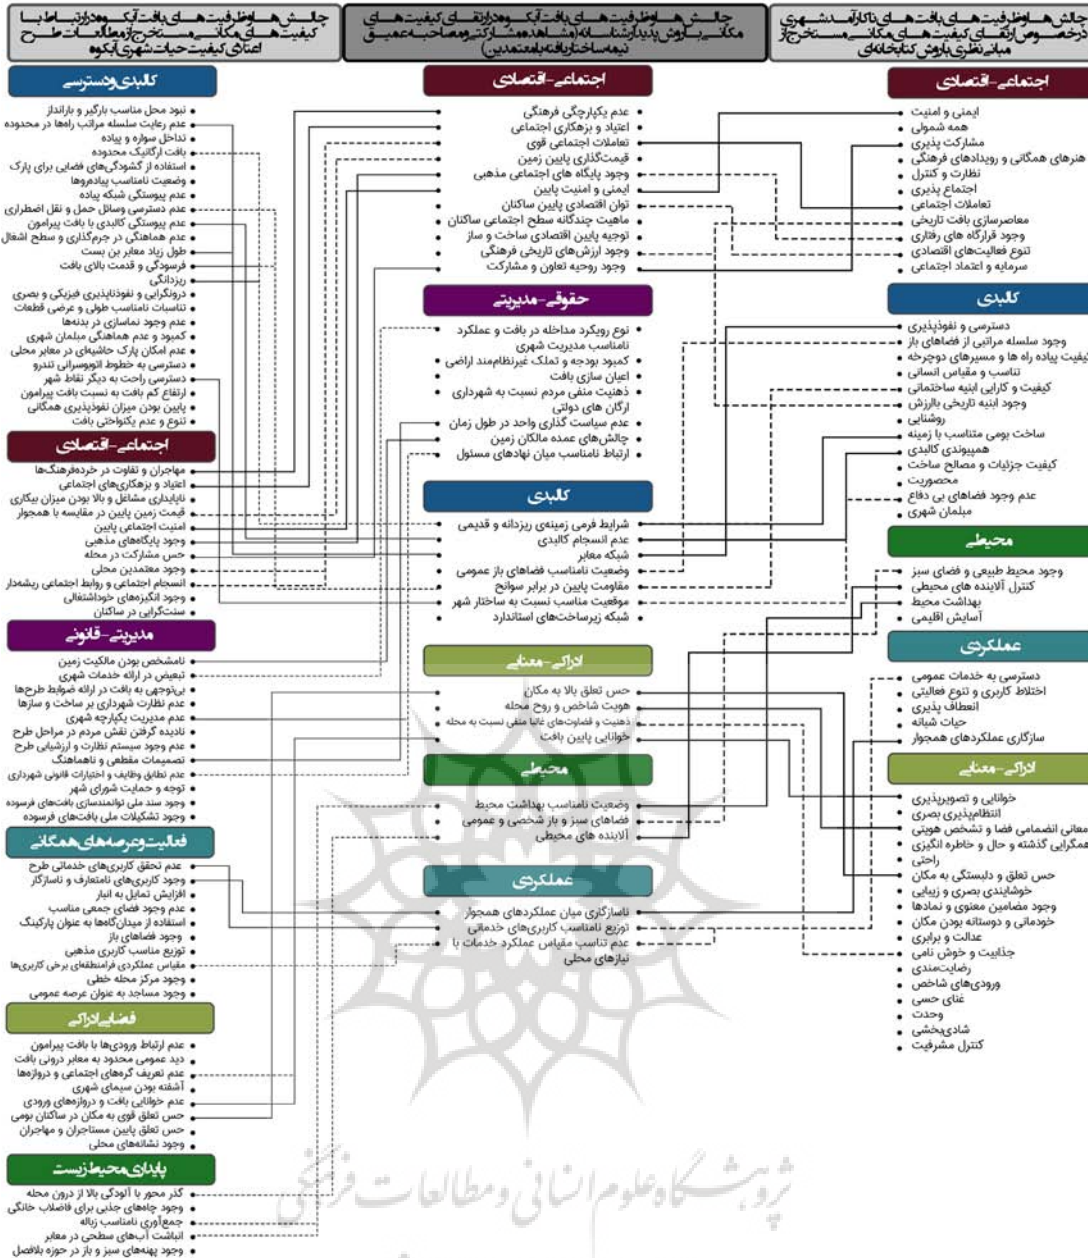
چالش‌ها و ظرفیت‌های بافت‌های ناکارآمد شهری درخصوص ارتقای کیفیت‌های مکانی مستخرج از مبانی نظری با روش کتابخانه‌ای

چالش‌ها و ظرفیت‌های بافت آبکوه در ارتقای کیفیت‌های مکانی با روش پدیدارشناسانه (مشاهده، مشارکتی و مصاحبه عمیق نیمه ساختاریافته با معتمدین)

چالش‌ها و ظرفیت‌های بافت آبکوه در ارتباط با کیفیت‌های مکانی مستخرج از مطالعات طرح اعتلای کیفیت حیات شهری آبکوه

اجتماعی-اقتصادی
ایمنی و امنیت
همه شمولی
مشارکت پذیری
هنرهای همگانی و رویدادهای فرهنگی
نظارت و کنترل
اجتماع پذیری
تعاملات اجتماعی
معاصرسازی بافت تاریخی
وجود قرارگاه های رفتاری
تنوع فعالیت‌های اقتصادی
سرمایه و اعتماد اجتماعی

کالبدی
دسترسی و نفوذپذیری
وجود سلسله مراتبی از فضاهای باز
کیفیت پیاده راه ها و مسیرهای دوچرخه
تناسب و مقیاس انسانی
کیفیت و کارایی ابنیه ساختمانی
وجود ابنیه تاریخی باارزش
روشنایی
ساخت بومی متناسب با زمینه
همپیوندی کالبدی
کیفیت جزئیات و مصالح ساخت
محصوریت
عدم وجود فضاهای بی دفاع
مبلمان شهری

محیطی
وجود محیط طبیعی و فضای سبز
کنترل آلاینده های محیطی
بهداشت محیط
آسایش اقلیمی

عملکردی
دسترسی به خدمات عمومی
اختلاط کاربری و تنوع فعالیتی
انعطاف پذیری
حیات شبانه
سازگاری عملکردهای همجوار

ادراکی-معنایی
خوانایی و تصویرپذیری
انتظام‌پذیری بصری
معانی انضمامی فضا و تشخص هویتی
همگرایی گذشته و حال و خاطره انگیزی
راحتی
حس تعلق و دلبستگی به مکان
خوشایندی بصری و زیبایی
وجود مضامین معنوی و نمادها
خودمانی و دوستانه بودن مکان
عدالت و برابری
جذابیت و خوش نامی
رضایتمندی
ورودی‌های شاخص
غنای حسی
وحدت
شادی‌بخشی
کنترل مشرفیت

اجتماعی-اقتصادی
عدم یکپارچگی فرهنگی
اعتیاد و بزهکاری اجتماعی
تعاملات اجتماعی قوی
قیمت‌گذاری پایین زمین
وجود پایگاه های اجتماعی مذهبی
ایمنی و امنیت پایین
توان اقتصادی پایین ساکنان
ماهیت جندگانه سطح اجتماعی ساکنان
توجیه پایین اقتصادی ساخت و ساز
وجود ارزش‌های تاریخی فرهنگی
وجود روحیه تعاون و مشارکت

حقوقی-مدیریتی
نوع رویکرد مداخله در بافت و عملکرد نامناسب مدیریت شهری
کمبود بودجه و تملک غیرنظام‌مند اراضی
اعیان سازی بافت
ذهنیت منفی مردم نسبت به شهرداری ارگان های دولتی
عدم سیاست گذاری واحد در طول زمان
چالش‌های عمده مالکان زمین
ارتباط نامناسب میان نهادهای مسئول

کالبدی
شرایط فرمی زمینه‌ی ریزدانه و قدیمی
عدم انسجام کالبدی
شبکه معابر
وضعیت نامناسب فضاهای باز عمومی
مقاومت پایین در برابر سوانح
موقعیت مناسب نسبت به ساختار شهر
شبکه زیرساخت‌های استاندارد

ادراکی-معنایی
حس تعلق بالا به مکان
هویت شاخص و روح محله
ذهنیت و فضاهای غالبا منفی نسبت به محله
خوانایی پایین بافت

محیطی
وضعیت نامناسب بهداشت محیط
فضاهای سبز و باز شخصی و عمومی
آلاینده های محیطی

عملکردی
ناسازگاری میان عملکردهای همجوار
توزیع نامناسب کاربری‌های خدماتی
عدم تناسب مقیاس عملکرد خدمات با نیازهای محلی

کالبدی و دسترسی
نبود محل مناسب بارگیر و باراندازی
عدم رعایت سلسله مراتب راه‌ها در محدوده
تداخل سواره و پیاده
بافت ارگانیک محدوده
استفاده از گشودگی‌های فضایی برای پارک
وضعیت نامناسب پیاده‌روها
عدم پیوستگی شبکه پیاده
عدم دسترسی وسایل حمل و نقل اضطراری
عدم پیوستگی کالبدی با بافت پیرامون
عدم هماهنگی در جرم‌گذاری و سطح اشغال
طول زیاد معابر بن بست
فرسودگی و قدمت بالای بافت
ریزدانگی
درونگرایی و نفوذناپذیری فیزیکی و بصری
تناسبات نامناسب طولی و عرضی قطعات
عدم وجود نماسازی در بدنه‌ها
کمبود و عدم هماهنگی مبلمان شهری
عدم امکان پارک حاشیه‌ای در معابر محلی
دسترسی به خطوط اتوبوسرانی تندرو
دسترسی راحت به دیگر نقاط شهر
ارتفاع کم بافت به نسبت بافت پیرامون
پایین بودن میزان نفوذپذیری همگانی
تنوع و عدم یکنواختی بافت

اجتماعی-اقتصادی
مهاجران و تفاوت در خرده‌فرهنگ‌ها
اعتیاد و بزهکاری‌های اجتماعی
ناپایداری مشاغل و بالا بودن میزان بیکاری
قیمت زمین پایین در مقایسه با همجوار
امنیت اجتماعی پایین
وجود پایگاه‌های مذهبی
حس مشارکت در محله
وجود معتمدین محلی
انسجام اجتماعی و روابط اجتماعی ریشه‌دار
وجود انگیزه‌های خوداشتغالی
سنت‌گرایی در ساکنان

مدیریتی-قانونی
نامشخص بودن مالکیت زمین
تبعیض در ارائه خدمات شهری
بی‌توجهی به بافت در ارائه ضوابط طرح‌ها
عدم نظارت شهرداری بر ساخت و سازها
عدم مدیریت یکپارچه شهری
نادیده گرفتن نقش مردم در مراحل طرح
عدم وجود سیستم نظارت و ارزشیابی طرح
تصمیمات مقطعی و ناهماهنگ
عدم تطابق وظایف و اختیارات قانونی شهرداری
توجه و حمایت شورای شهر
وجود سند ملی توانمندسازی بافت‌های فرسوده
وجود تشکیلات ملی بافت‌های فرسوده

فعالیت و عرصه‌های همگانی
عدم تحقق کاربری‌های خدماتی طرح
وجود کاربری‌های نامتعارف و ناسازگار
افزایش تمایل به انبار
عدم وجود فضای جمعی مناسب
استفاده از میدان‌گاه‌ها به عنوان پارکینگ
وجود فضاهای باز
توزیع مناسب کاربری مذهبی
مقیاس عملکردی فرامنطقه‌ای برخی کاربری‌ها
وجود مرکز محله خطی
وجود مساجد به عنوان عرصه عمومی

فضایی ادراکی
عدم ارتباط ورودی‌ها با بافت پیرامون
دید عمومی محدود به معابر درونی بافت
عدم تعریف گره‌های اجتماعی و دروازه‌ها
آشفته بودن سیمای شهری
عدم خوانایی بافت و دروازه‌های ورودی
حس تعلق قوی به مکان در ساکنان بومی
حس تعلق پایین مستاجران و مهاجران
وجود نشانه‌های محلی

پایداری محیط‌زیست
کنار محور با آلودگی بالا در درون محله
وجود چاه‌های جذبی برای فاضلاب خانگی
جمع‌آوری نامناسب زباله
انباشت آب‌های سطحی در معابر
وجود پهنه‌های سبز و باز در حوزه بلافصل

پژوهشگاه علوم انسانی و مطالعات فرهنگی